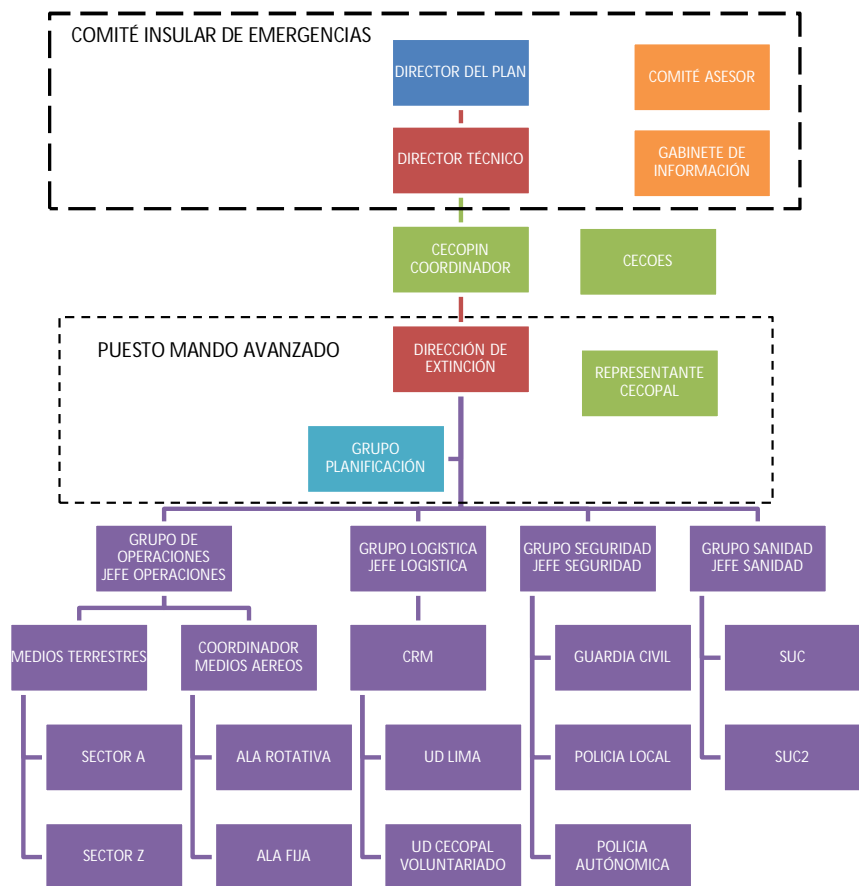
COMITÉ INSULAR DE EMERGENCIAS

DIRECTOR DEL PLAN

COMITÉ ASESOR

DIRECTOR TÉCNICO

GABINETE DE INFORMACIÓN

CECOPIN COORDINADOR

CECOES

PUESTO MANDO AVANZADO

DIRECCIÓN DE EXTINCIÓN

REPRESENTANTE CECOPAL

GRUPO PLANIFICACIÓN

GRUPO DE OPERACIONES JEFE OPERACIONES

GRUPO LOGISTICA JEFE LOGISTICA

GRUPO SEGURIDAD JEFE SEGURIDAD

GRUPO SANIDAD JEFE SANIDAD

MEDIOS TERRESTRES

COORDINADOR MEDIOS AEREOS

CRM

GUARDIA CIVIL

SUC

SECTOR A

ALA ROTATIVA

UD LIMA

POLICIA LOCAL

SUC2

SECTOR Z

ALA FIJA

UD CECOPAL VOLUNTARIADO

POLICIA AUTÓNOMICA